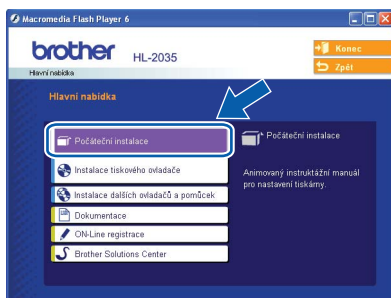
Macromedia Flash Player 6

brother HL-2035

Hlavní nabídka

Konec
Zpět

Hlavní nabídka

Počáteční instalace
Instalace tiskového ovladače
Instalace dalších ovladačů a pomůcek
Dokumentace
ON-Line registrace
Brother Solutions Center

Počáteční instalace

Animovaný instruktážní manuál pro nastavení tiskárny.